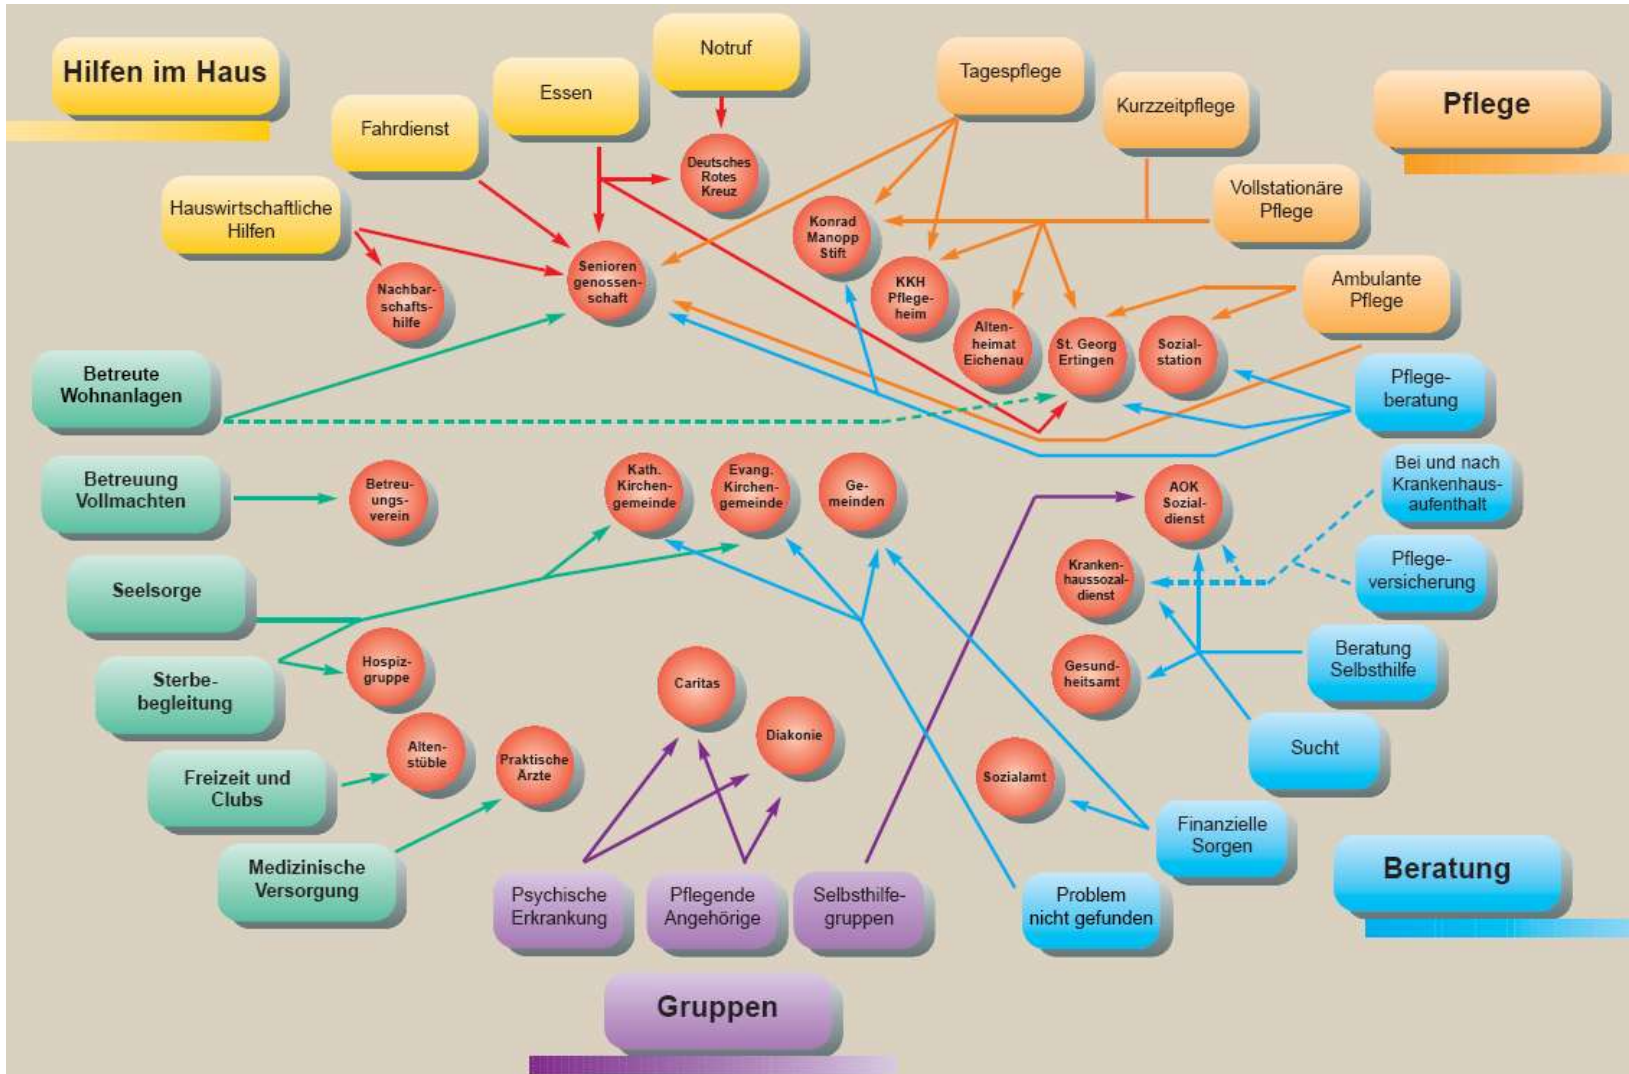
Hilfen im Haus

Notruf

Essen

Fahrdienst

Hauswirtschaftliche Hilfen

Deutsches Rotes Kreuz

Nachbarschaftshilfe

Senioren genossenschaft

Tagespflege

Kurzzeitpflege

Pflege

Vollstationäre Pflege

Konrad Manopp Stift

KKH Pflegeheim

Altenheimat Eichenau

St. Georg Ertingen

Sozialstation

Ambulante Pflege

Betreute Wohnanlagen

Pflegeberatung

Betreuung Vollmachten

Betreuungsverein

Kath. Kirchengemeinde

Evang. Kirchengemeinde

Gemeinden

Bei und nach Krankenhausaufenthalt

AOK Sozialdienst

Krankenhaussozaldienst

Pflegeversicherung

Seelsorge

Hospizgruppe

Sterbebegleitung

Beratung Selbsthilfe

Gesundheitsamt

Caritas

Diakonie

Altenstüble

Praktische Ärzte

Freizeit und Clubs

Sucht

Sozialamt

Medizinische Versorgung

Finanzielle Sorgen

Beratung

Psychische Erkrankung

Pflegende Angehörige

Selbsthilfegruppen

Problem nicht gefunden

Gruppen